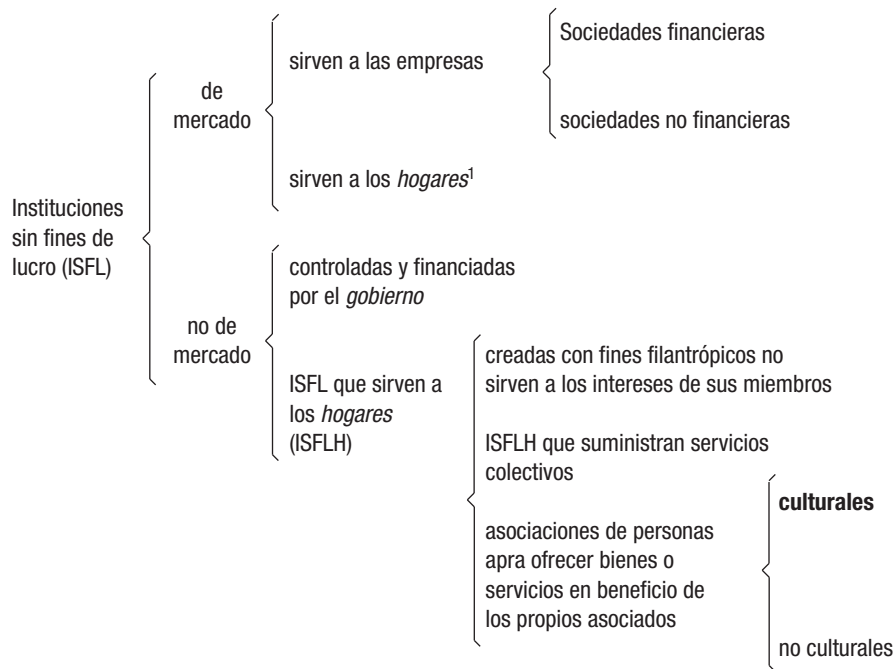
Instituciones sin fines de lucro (ISFL)

de mercado

sirven a las empresas

Sociedades financieras

sociedades no financieras

sirven a los *hogares*$^1$

no de mercado

controladas y financiadas por el *gobierno*

ISFL que sirven a los *hogares* (ISFLH)

creadas con fines filantrópicos no sirven a los intereses de sus miembros

ISFLH que suministran servicios colectivos

asociaciones de personas apra ofrecer bienes o servicios en beneficio de los propios asociados

**culturales**

no culturales